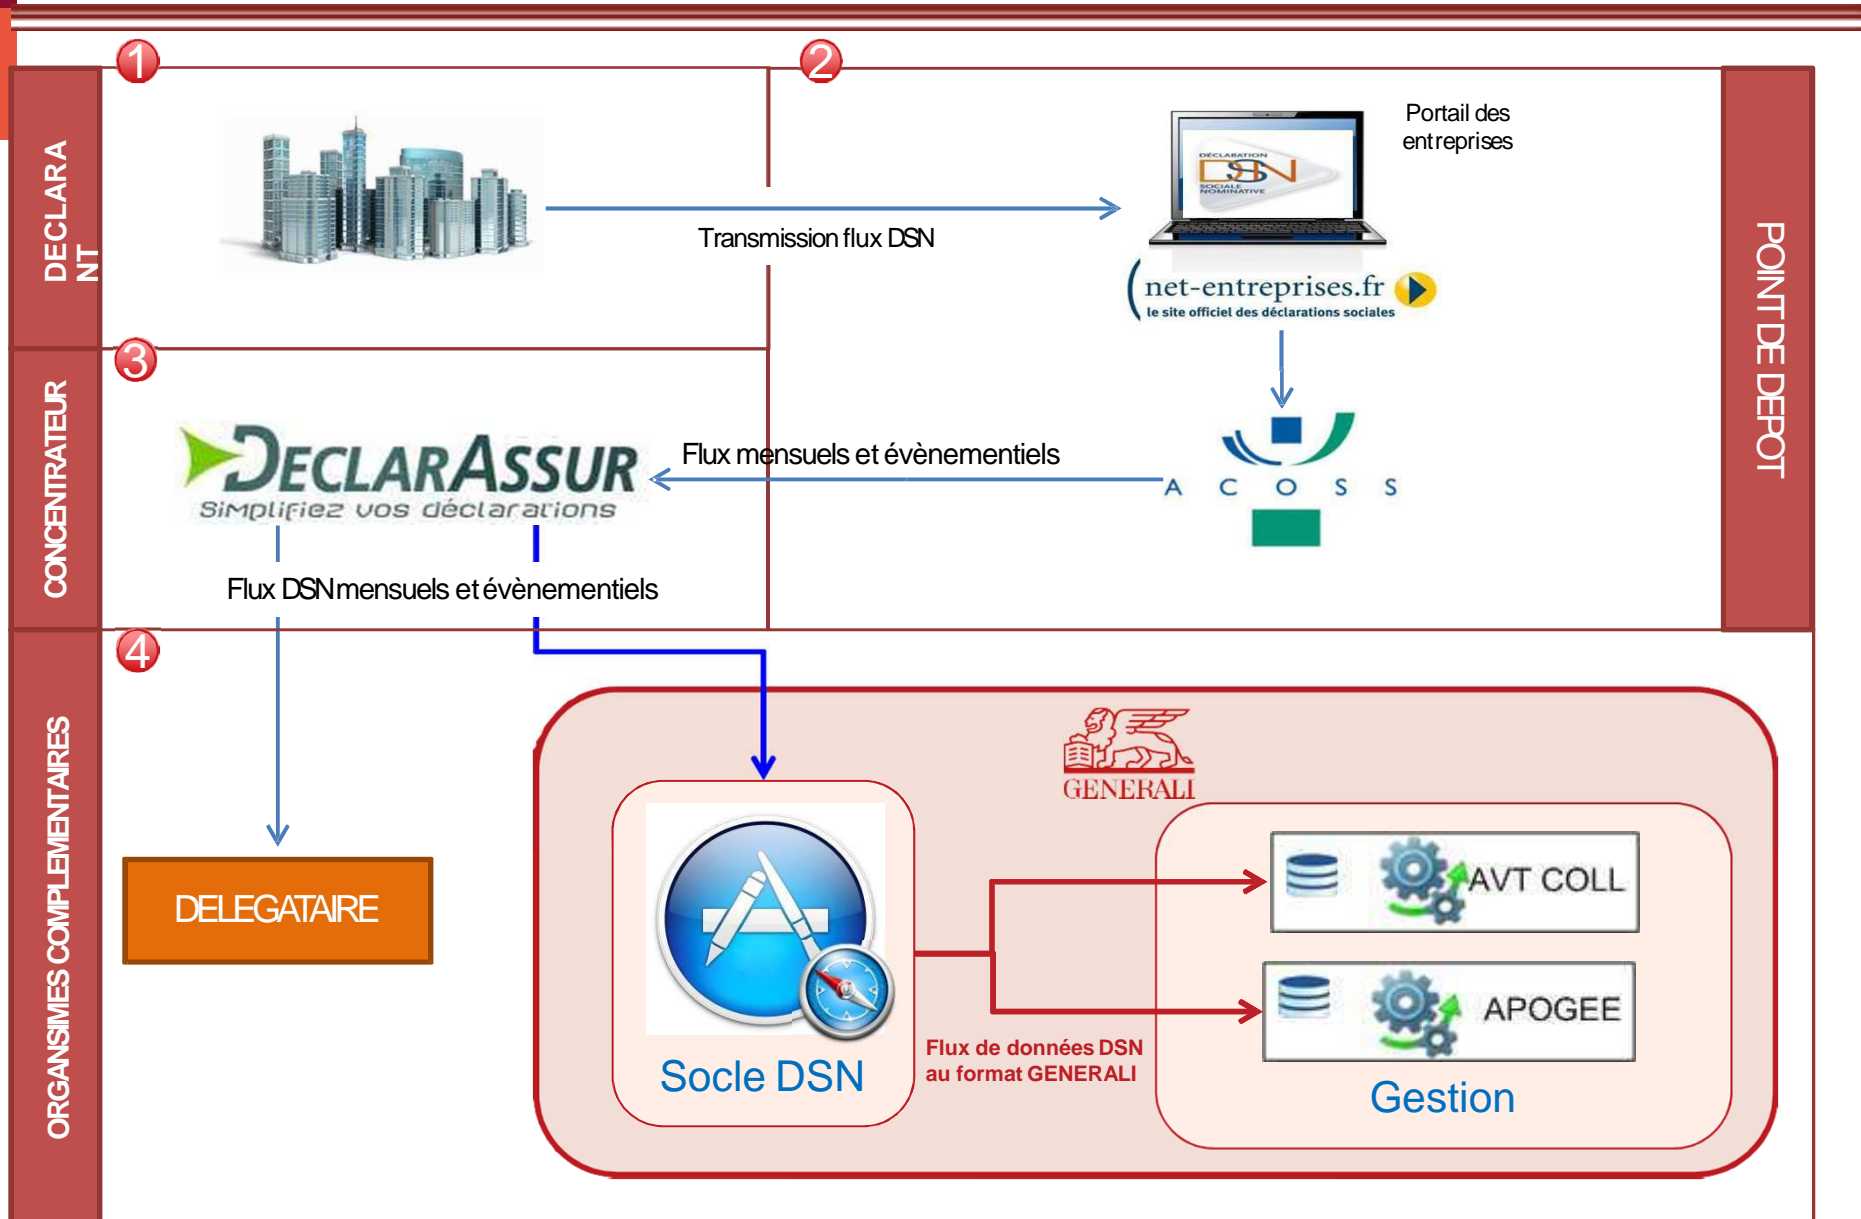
DECLARA NT

1

2

Portail des entreprises

DECLARATION DSN SOCIALE NOMINATIVE

Transmission flux DSN

net-entreprises.fr
le site officiel des déclarations sociales

POINT DE DEPOT

CONCENTRATEUR

3

DECLARASSUR
Simplifiez vos déclarations

Flux mensuels et évènementiels

A C O S S

Flux DSN mensuels et évènementiels

ORGANSIMES COMPLEMENTAIRES

4

DELEGATAIRE

GENERALI

Socle DSN

Flux de données DSN au format GENERALI

AVT COLL

APOGEE

Gestion